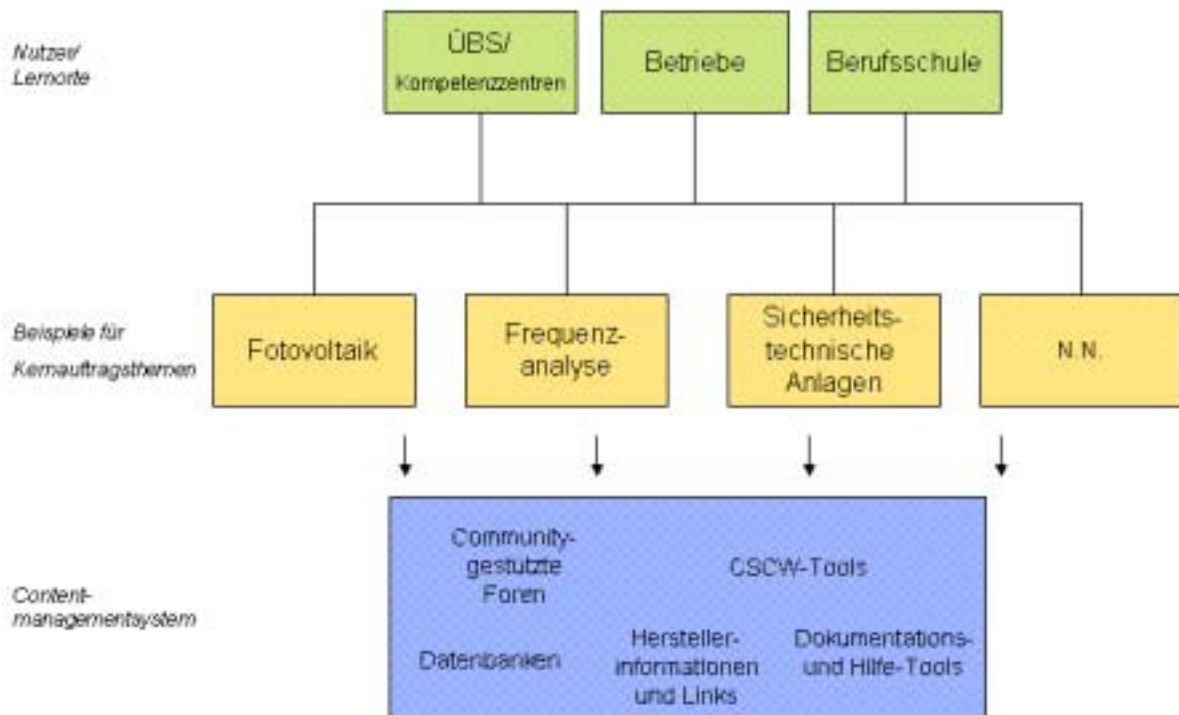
Nutzer/ Lernorte

ÜBS/ Kompetenzzentren

Betriebe

Berufsschule

Beispiele für Kernauftragsthemen

Fotovoltaik

Frequenzanalyse

Sicherheitstechnische Anlagen

N.N.

Contentmanagementsystem

Communitygestützte Foren

CSCW-Tools

Datenbanken

Herstellerinformationen und Links

Dokumentations- und Hilfe-Tools